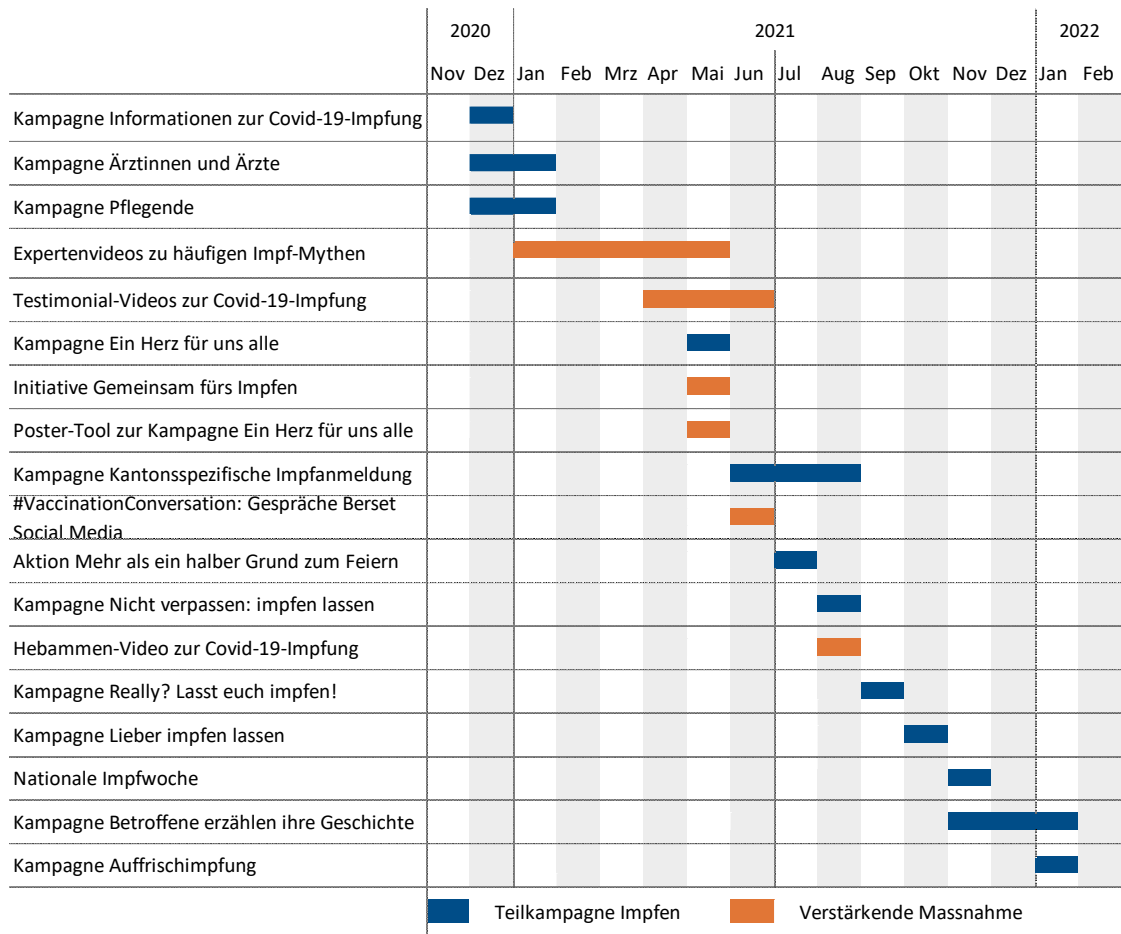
| | 2020 | | 2021 | | | | | | | | | | | | 2022 | |
|---|---|---|---|---|---|---|---|---|---|---|---|---|---|---|---|---|
| | Nov | Dez | Jan | Feb | Mrz | Apr | Mai | Jun | Jul | Aug | Sep | Okt | Nov | Dez | Jan | Feb |
| Kampagne Informationen zur Covid-19-Impfung | | | | | | | | | | | | | | | | |
| Kampagne Ärztinnen und Ärzte | | | | | | | | | | | | | | | | |
| Kampagne Pflegende | | | | | | | | | | | | | | | | |
| Expertenvideos zu häufigen Impf-Mythen | | | | | | | | | | | | | | | | |
| Testimonial-Videos zur Covid-19-Impfung | | | | | | | | | | | | | | | | |
| Kampagne Ein Herz für uns alle | | | | | | | | | | | | | | | | |
| Initiative Gemeinsam fürs Impfen | | | | | | | | | | | | | | | | |
| Poster-Tool zur Kampagne Ein Herz für uns alle | | | | | | | | | | | | | | | | |
| Kampagne Kantonsspezifische Impfanmeldung | | | | | | | | | | | | | | | | |
| #VaccinationConversation: Gespräche Berset Social Media | | | | | | | | | | | | | | | | |
| Aktion Mehr als ein halber Grund zum Feiern | | | | | | | | | | | | | | | | |
| Kampagne Nicht verpassen: impfen lassen | | | | | | | | | | | | | | | | |
| Hebammen-Video zur Covid-19-Impfung | | | | | | | | | | | | | | | | |
| Kampagne Really? Lasst euch impfen! | | | | | | | | | | | | | | | | |
| Kampagne Lieber impfen lassen | | | | | | | | | | | | | | | | |
| Nationale Impfwoche | | | | | | | | | | | | | | | | |
| Kampagne Betroffene erzählen ihre Geschichte | | | | | | | | | | | | | | | | |
| Kampagne Auffrischimpfung | | | | | | | | | | | | | | | | |

Teilkampagne Impfen
Verstärkende Massnahme